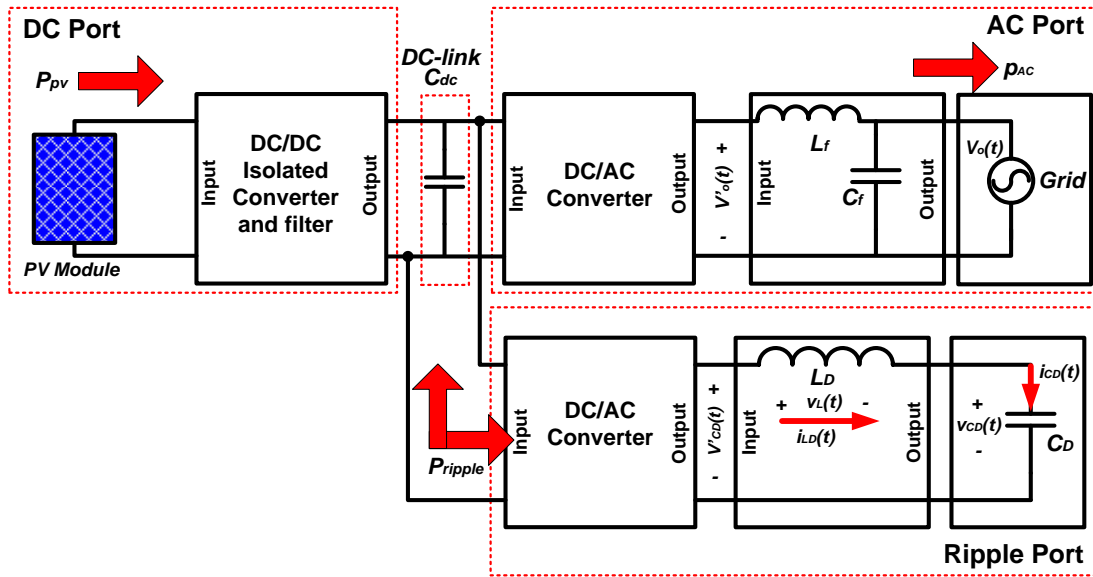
DC Port

$P_{pv}$

PV Module

Input

DC/DC Isolated Converter and filter

Output

DC-link $C_{dc}$

AC Port

$p_{AC}$

Input

DC/AC Converter

Output

+ $V'_o(t)$ -

$L_f$

Input

$C_f$

Output

$V_o(t)$

Grid

$P_{ripple}$

Input

DC/AC Converter

Output

+ $V'_{CD}(t)$ -

$L_D$

Input

+ $v_L(t)$ -

$i_{LD}(t)$

Output

$i_{CD}(t)$

+ $v_{CD}(t)$ -

$C_D$

Ripple Port